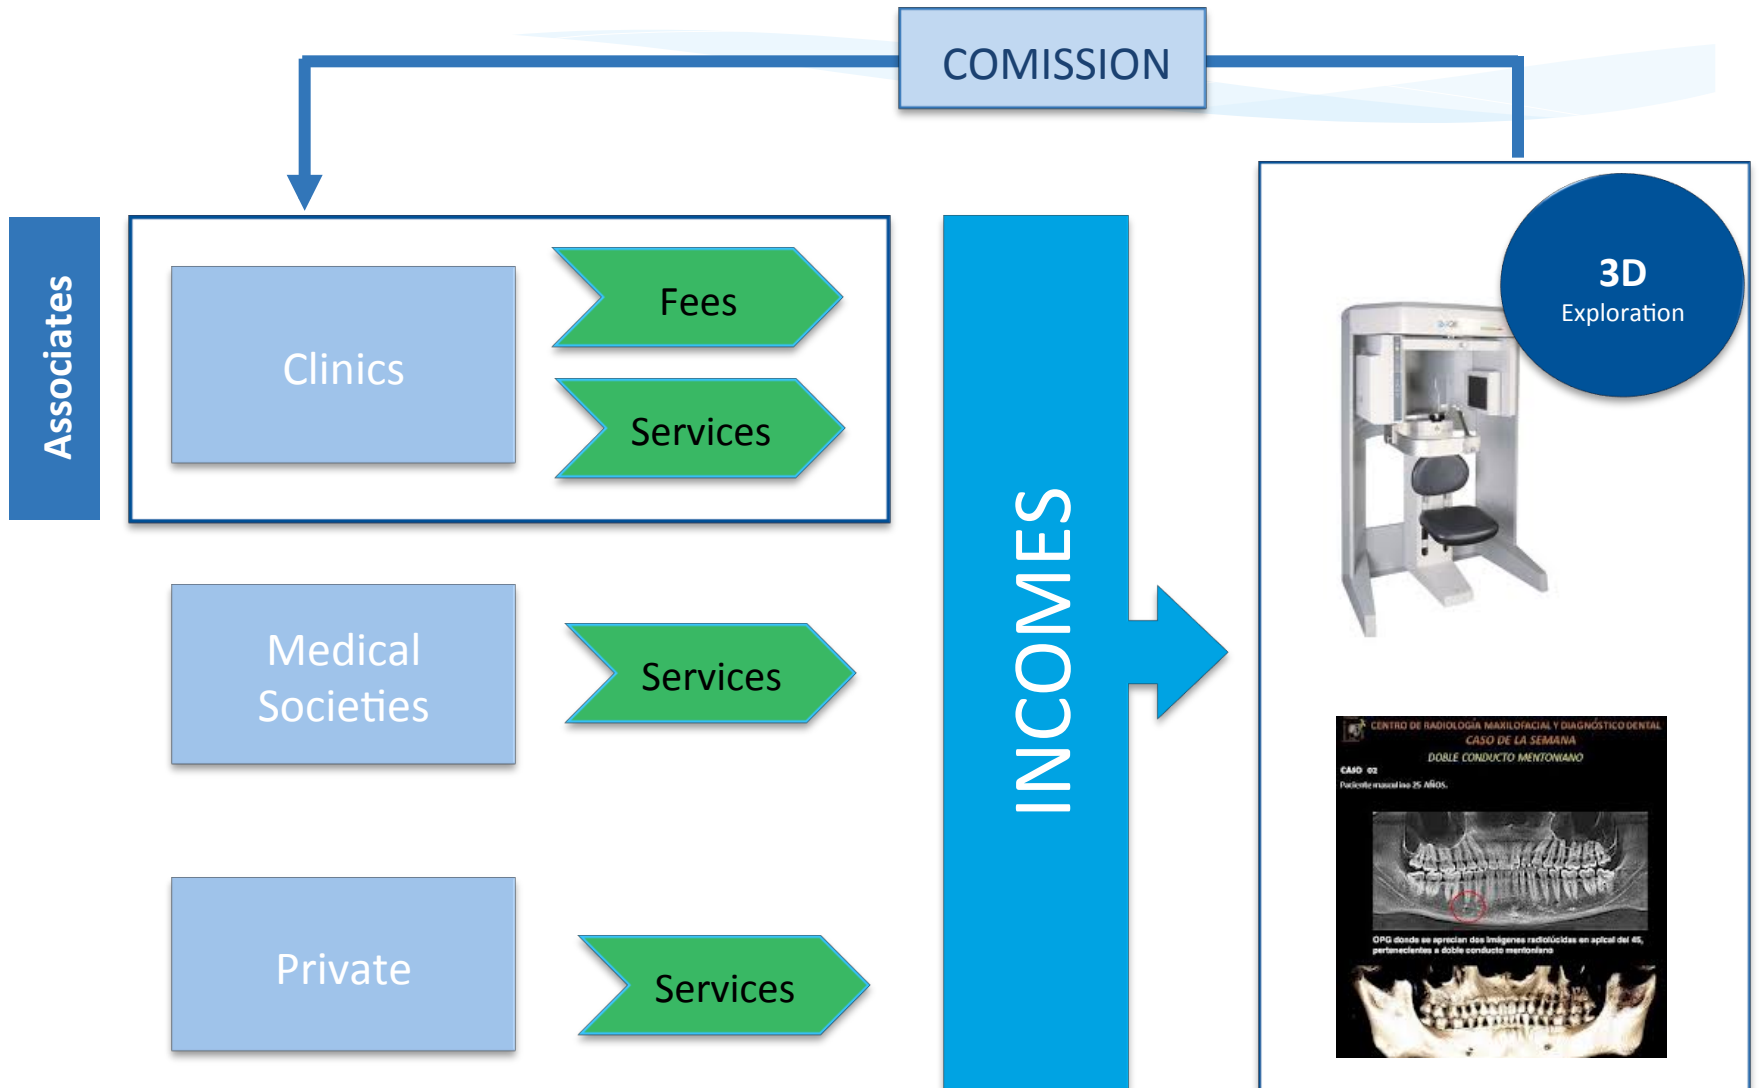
COMISSION

Associates

Clinics

Fees

Services

Medical Societies

Services

Private

Services

INCOMES

3D
Exploration

CENTRO DE RADIOLOGÍA MAXILOFACIAL Y DIAGNÓSTICO DENTAL
CASO DE LA SEMANA
DOBLE CONDUCTO MENTONIANO

CASO 02
Paciente masculino 25 AÑOS.

OPG donde se aprecian dos imágenes radiolúcidas en apical del 45, pertenecientes a doble conducto mentoniano